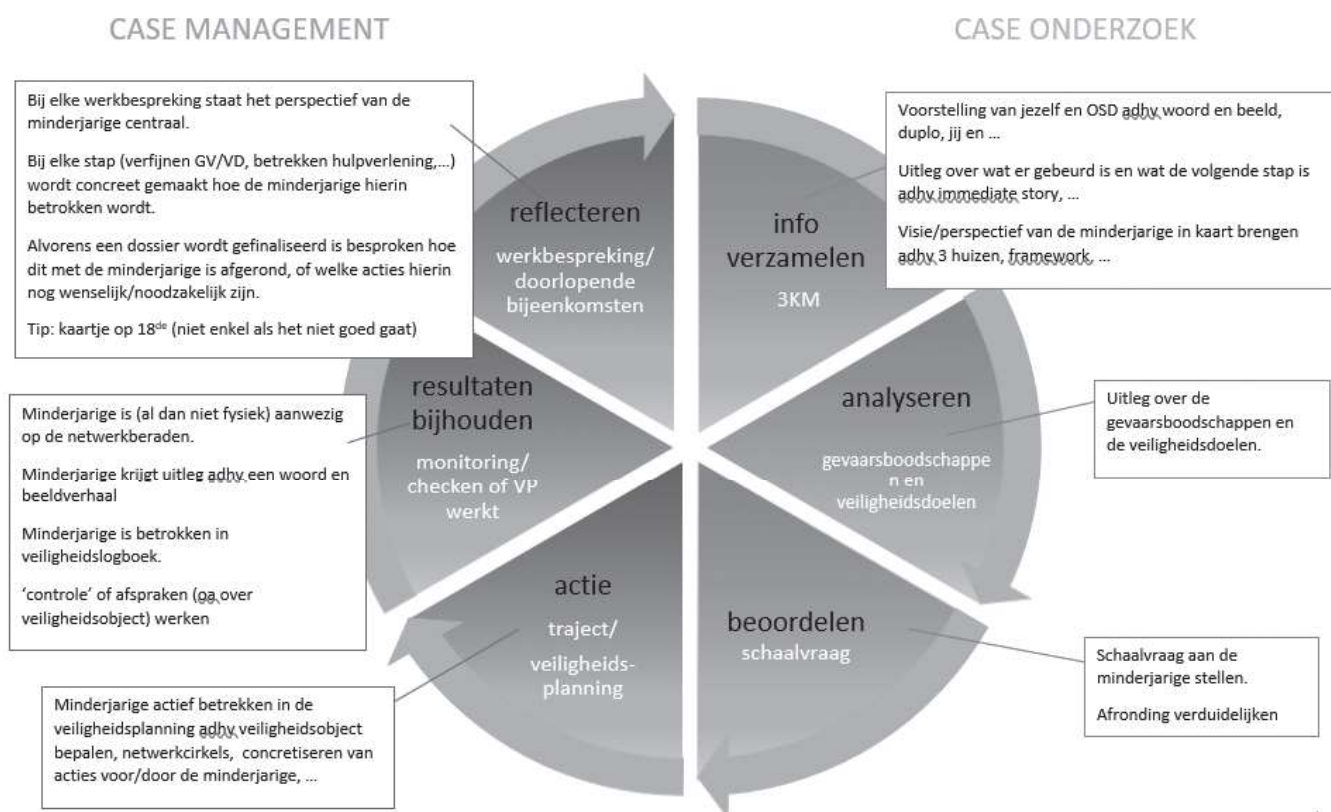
CASE MANAGEMENT

CASE ONDERZOEK

Bij elke werkbespreking staat het perspectief van de minderjarige centraal.

Bij elke stap (verfijnen GV/VD, betrekken hulpverlening,...) wordt concreet gemaakt hoe de minderjarige hierin betrokken wordt.

Alvorens een dossier wordt gefinaliseerd is besproken hoe dit met de minderjarige is afgerond, of welke acties hierin nog wenselijk/noodzakelijk zijn.

Tip: kaartje op 18$^{de}$ (niet enkel als het niet goed gaat)

Voorstelling van jezelf en OSD adhy woord en beeld, duplo, jij en ...

Uitleg over wat er gebeurd is en wat de volgende stap is adhv immediate story, ...

Visie/perspectief van de minderjarige in kaart brengen adhv 3 huizen, framework, ...

reflecteren

werkbespreking/ doorlopende bijeenkomsten

info verzamelen

3KM

resultaten bijhouden

monitoring/ checken of VP werkt

analyseren

gevaarsboodschappen en veiligheidsdoelen

Uitleg over de gevaarsboodschappen en de veiligheidsdoelen.

Minderjarige is (al dan niet fysiek) aanwezig op de netwerkberaden.

Minderjarige krijgt uitleg adhv een woord en beeldverhaal

Minderjarige is betrokken in veiligheidslogboek.

'controle' of afspraken (oa over veiligheidsobject) werken

actie

traject/ veiligheids-planning

beoordelen

schaalvraag

Schaalvraag aan de minderjarige stellen.

Afronding verduidelijken

Minderjarige actief betrekken in de veiligheidsplanning adhv veiligheidsobject bepalen, netwerkcirkels, concretiseren van acties voor/door de minderjarige, ...